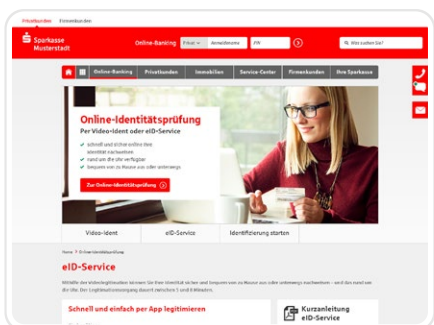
Privatkunden Firmenkunden

Sparkasse Musterstadt

Online-Banking Privat Anmeldename PIN

Was suchen Sie?

Online-Banking Privatkunden Immobilien Service Center Firmenkunden Ihre Sparkasse

Online-Identitätsprüfung

Per Video-Ident oder eID-Service

schnell und sicher online Ihre Identität nachweisen

rund um die Uhr verfügbar

bequem von zu Hause aus oder unterwegs

Zur Online-Identitätsprüfung

Video-Ident

eID-Service

Identifizierung starten

Home > Online-Identitätsprüfung

eID-Service

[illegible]

Schnell und einfach per App legitimieren

Kurzanleitung eID-Service